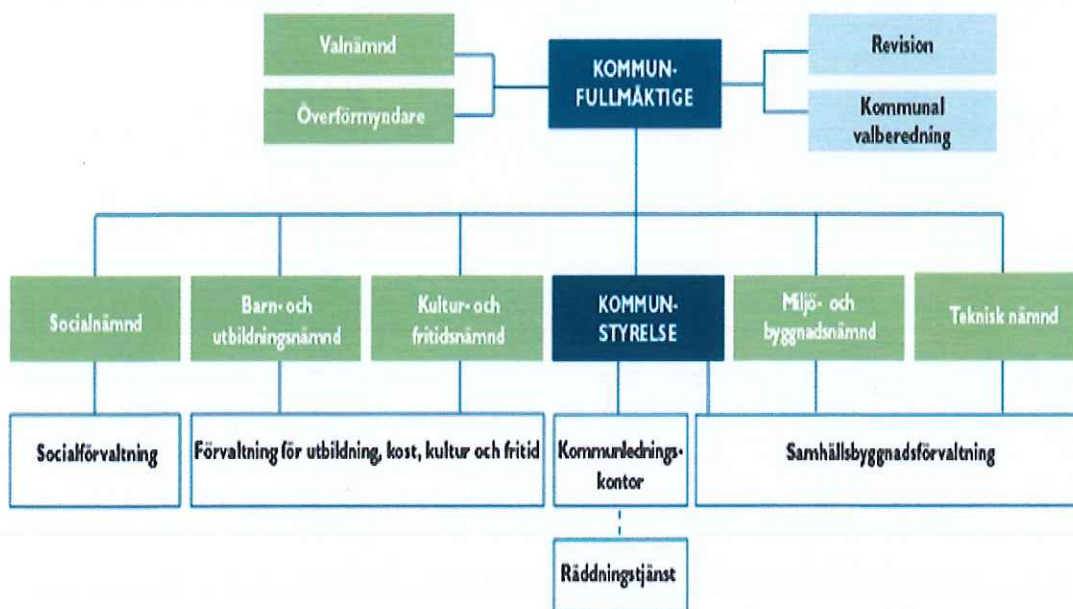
Valnämnd

Överförmyndare

KOMMUNFULLMÄKTIGE

Revision

Kommunal valberedning

Socialnämnd

Barn- och utbildningsnämnd

Kultur- och fritidsnämnd

KOMMUNSTYRELSE

Miljö- och byggnadsnämnd

Teknisk nämnd

Socialförvaltning

Förvaltning för utbildning, kost, kultur och fritid

Kommunledningskontor

Samhällsbyggnadsförvaltning

Räddningstjänst